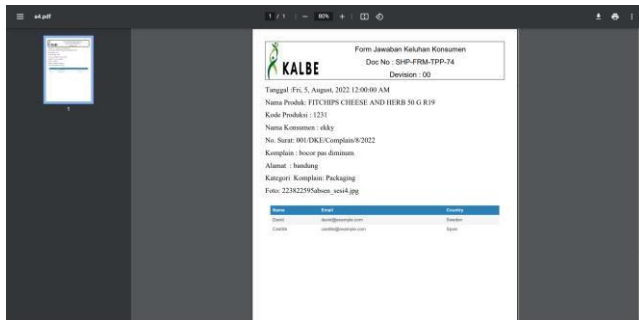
a4.pdf

1 / 1 | — 80% + | 

1

KALBE

Form Jawaban Keluhan Konsumen
Doc No : SHP-FRM-TPP-74
Devision : 00

Tanggal :Fri, 5, August, 2022 12:00:00 AM
Nama Produk: FITCHIPS CHEESE AND HERB 50 G R19
Kode Produksi : 1231
Nama Konsumen : ekky
No. Surat: 001/DKE/Complain/8/2022
Komplain : bocor pas diminum
Alamat : bandung
Kategori Komplain: Packaging
Foto: 223822595absen_sesi4.jpg

| Name | Email | Country |
|---|---|---|
| David | david@example.com | Sweden |
| Camilla | camilla@example.com | Spain |